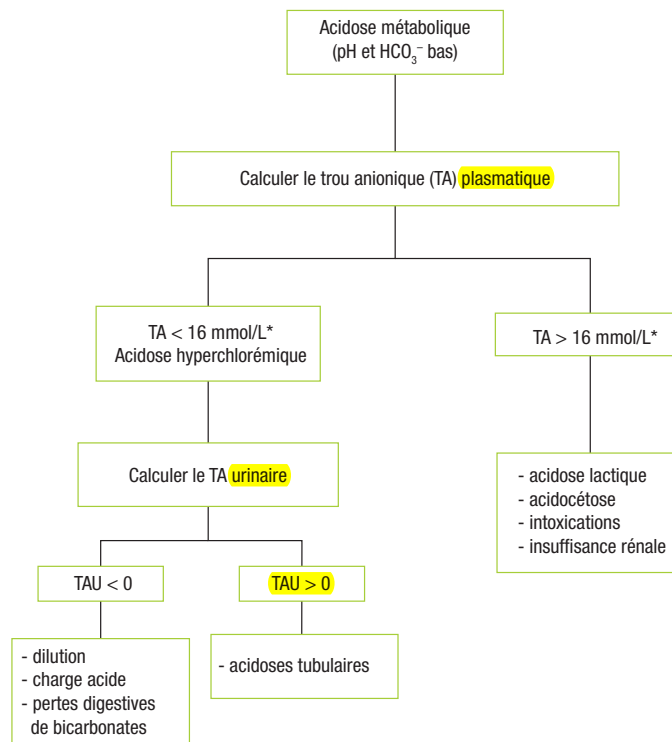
Acidose métabolique
(pH et $HCO_3^-$ bas)

Calculer le trou anionique (TA) plasmatique

TA < 16 mmol/L*
Acidose hyperchlorémique

TA > 16 mmol/L*

Calculer le TA urinaire

- acidose lactique
- acidocétose
- intoxications
- insuffisance rénale

TAU < 0

TAU > 0

- dilution
- charge acide
- pertes digestives de bicarbonates

- acidoses tubulaires